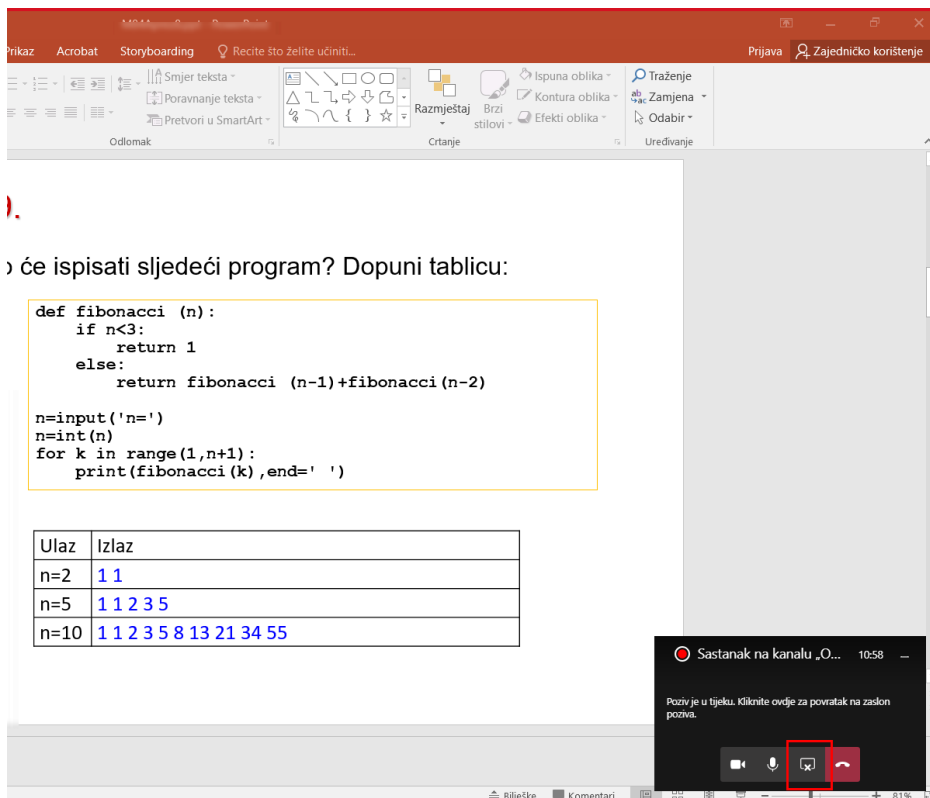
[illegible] - PowerPoint

Prikaz Acrobat Storyboarding Recite što želite učiniti... Prijava Zajedničko korištenje

Smjer teksta
Poravnanje teksta
Pretvori u SmartArt
Odlomak

Razmještaj Brzi stilovi
Ispuna oblika
Kontura oblika
Efekti oblika
Crtanje

Traženje
Zamjena
Odabir
Uređivanje

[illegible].

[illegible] će ispisati sljedeći program? Dopuni tablicu:

```
def fibonacci (n):
    if n<3:
        return 1
    else:
        return fibonacci (n-1)+fibonacci(n-2)

n=input('n=')
n=int(n)
for k in range(1,n+1):
    print(fibonacci(k),end=' ')
```

| Ulaz | Izlaz |
|---|---|
| n=2 | 1 1 |
| n=5 | 1 1 2 3 5 |
| n=10 | 1 1 2 3 5 8 13 21 34 55 |

Sastanak na kanalu „O... 10:58

Poziv je u tijeku. Kliknite ovdje za povratak na zaslon poziva.

Bilješke Komentari 81%